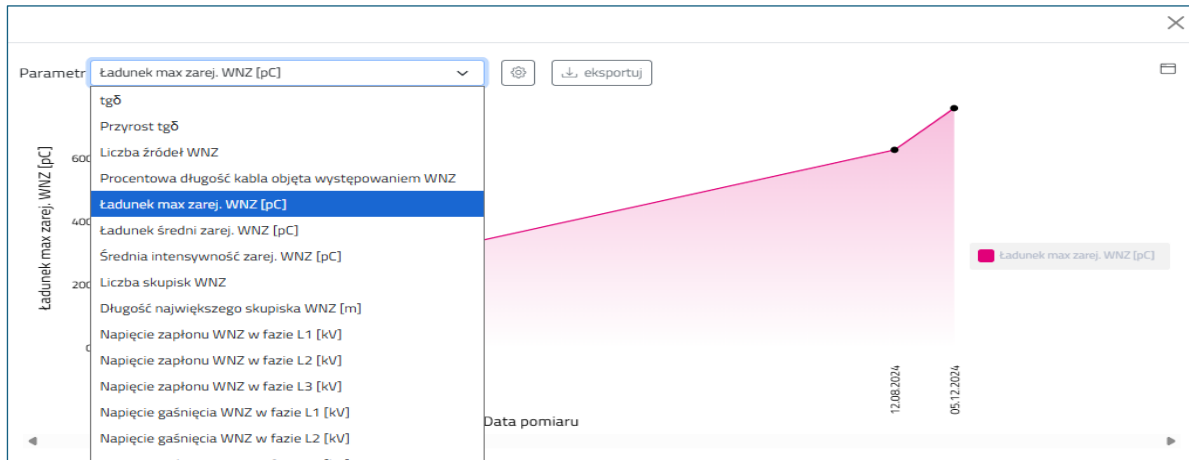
Parametr Ładunek max zarej. WNZ [pC]

eksportuj

tgδ
Przyrost tgδ
Liczba źródeł WNZ
Procentowa długość kabla objęta występowaniem WNZ
Ładunek max zarej. WNZ [pC]
Ładunek średni zarej. WNZ [pC]
Średnia intensywność zarej. WNZ [pC]
Liczba skupisk WNZ
Długość największego skupiska WNZ [m]
Napięcie zapłonu WNZ w fazie L1 [kV]
Napięcie zapłonu WNZ w fazie L2 [kV]
Napięcie zapłonu WNZ w fazie L3 [kV]
Napięcie gaśnięcia WNZ w fazie L1 [kV]
Napięcie gaśnięcia WNZ w fazie L2 [kV]

Ładunek max zarej. WNZ [pC]
600
400
200
0

Ładunek max zarej. WNZ [pC]

12.08.2024
05.12.2024
Data pomiaru